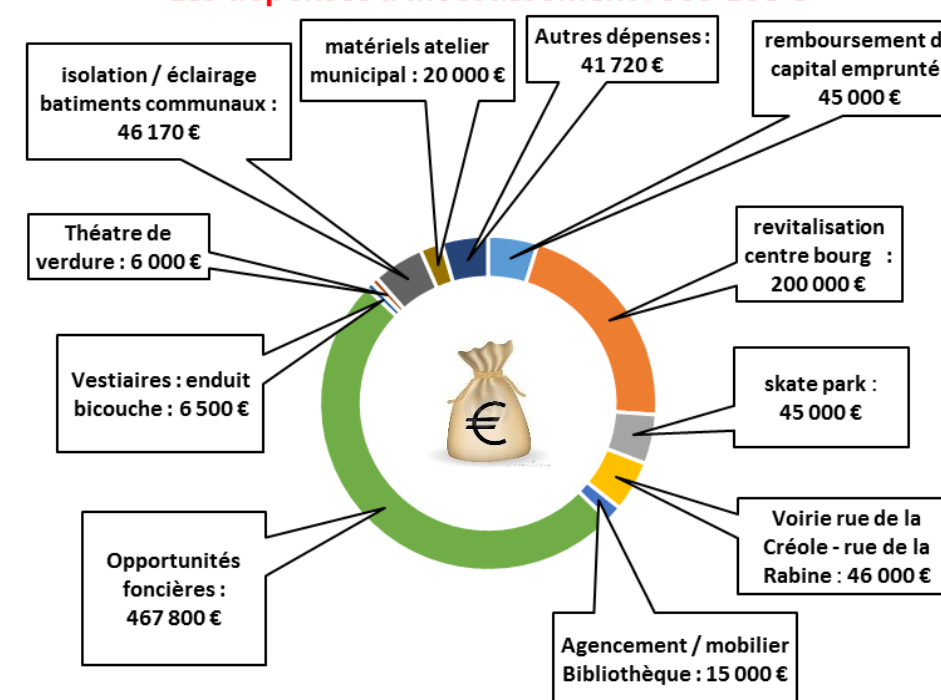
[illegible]

isolation / éclairage batiments communaux : 46 170 €

matériels atelier municipal : 20 000 €

Autres dépenses : 41 720 €

remboursement d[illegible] capital emprunté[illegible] 45 000 €

Théatre de verdure : 6 000 €

revitalisation centre bourg : 200 000 €

Vestiaires : enduit bicouche : 6 500 €

€

skate park : 45 000 €

Opportunités foncières : 467 800 €

Voirie rue de la Créole - rue de la Rabine : 46 000 €

Agencement / mobilier Bibliothèque : 15 000 €